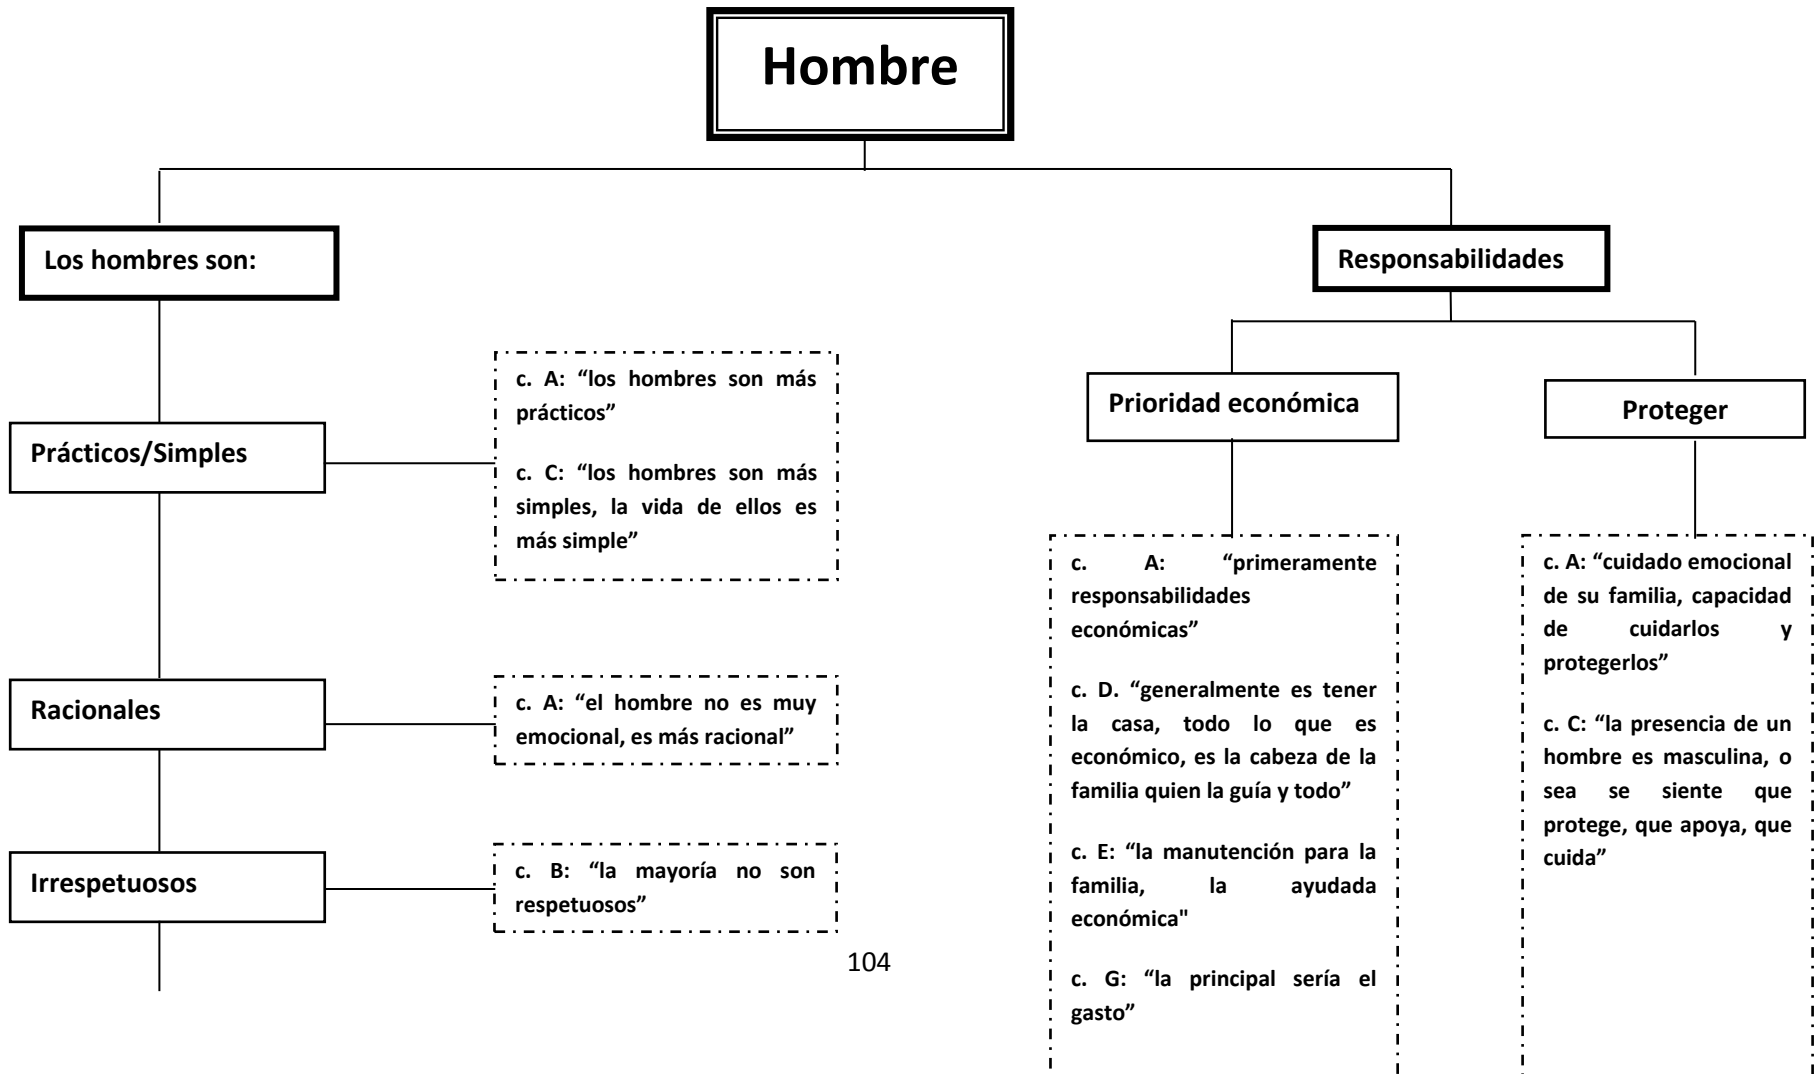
Hombre

Los hombres son:

Prácticos/Simples

c. A: “los hombres son más prácticos”

c. C: “los hombres son más simples, la vida de ellos es más simple”

Racionales

c. A: “el hombre no es muy emocional, es más racional”

Irrespetuosos

c. B: “la mayoría no son respetuosos”

Responsabilidades

Prioridad económica

c. A: “primeramente responsabilidades económicas”

c. D. “generalmente es tener la casa, todo lo que es económico, es la cabeza de la familia quien la guía y todo”

c. E: “la manutención para la familia, la ayudada económica"

c. G: “la principal sería el gasto”

Proteger

c. A: “cuidado emocional de su familia, capacidad de cuidarlos y protegerlos”

c. C: “la presencia de un hombre es masculina, o sea se siente que protege, que apoya, que cuida”

104